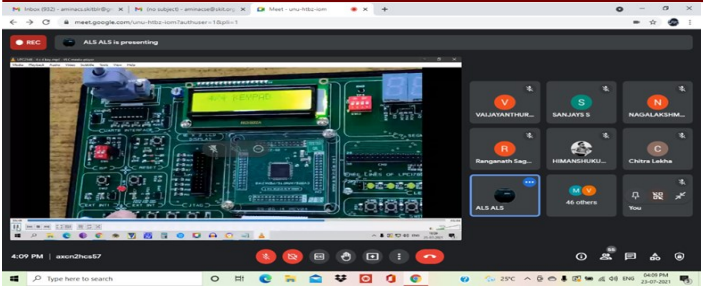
Inbox (932) - ammacs.sktbr@g... | (no subject) - ammacse@skt.org... | Meet - unu-htbz-iom | +

meet.google.com/unu-htbz-iom?authuser=1&pli=1

REC

ALS ALS is presenting

4/4 KEYPAD

VAIJAYANTHUR...

SANJAYS S

NAGALAKSHM...

Renganath Sag...

HIMANSHUKU...

Chitra Lekha

ALS ALS

46 others

You

4:09 PM | axcn2hcs57

Type here to search

25°C

ENG

04:09 PM
23-07-2021